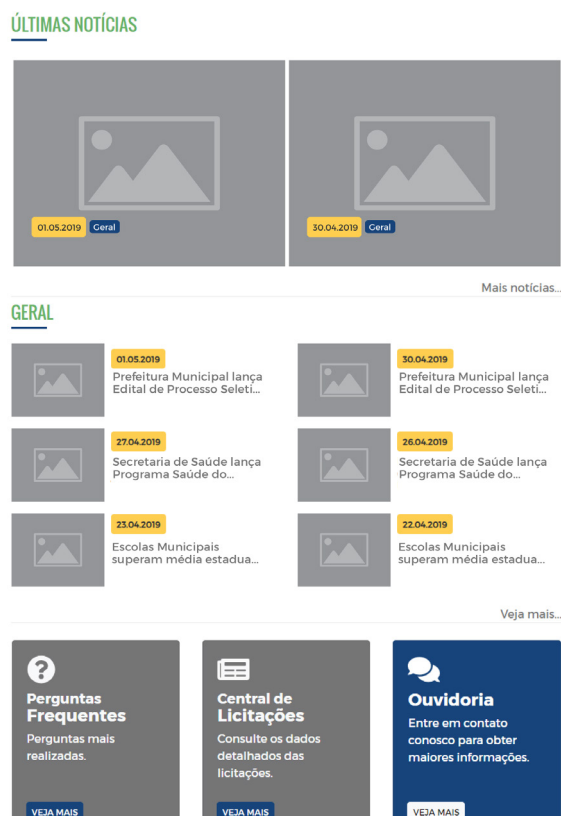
ÚLTIMAS NOTÍCIAS

01.05.2019 Geral

30.04.2019 Geral

Mais notícias...

GERAL

01.05.2019
Prefeitura Municipal lança Edital de Processo Seleti...

30.04.2019
Prefeitura Municipal lança Edital de Processo Seleti...

27.04.2019
Secretaria de Saúde lança Programa Saúde do...

26.04.2019
Secretaria de Saúde lança Programa Saúde do...

23.04.2019
Escolas Municipais superam média estadua...

22.04.2019
Escolas Municipais superam média estadua...

Veja mais...

Perguntas Frequentes
Perguntas mais realizadas.
VEJA MAIS

Central de Licitações
Consulte os dados detalhados das licitações.
VEJA MAIS

Ouvidoria
Entre em contato conosco para obter maiores informações.
VEJA MAIS